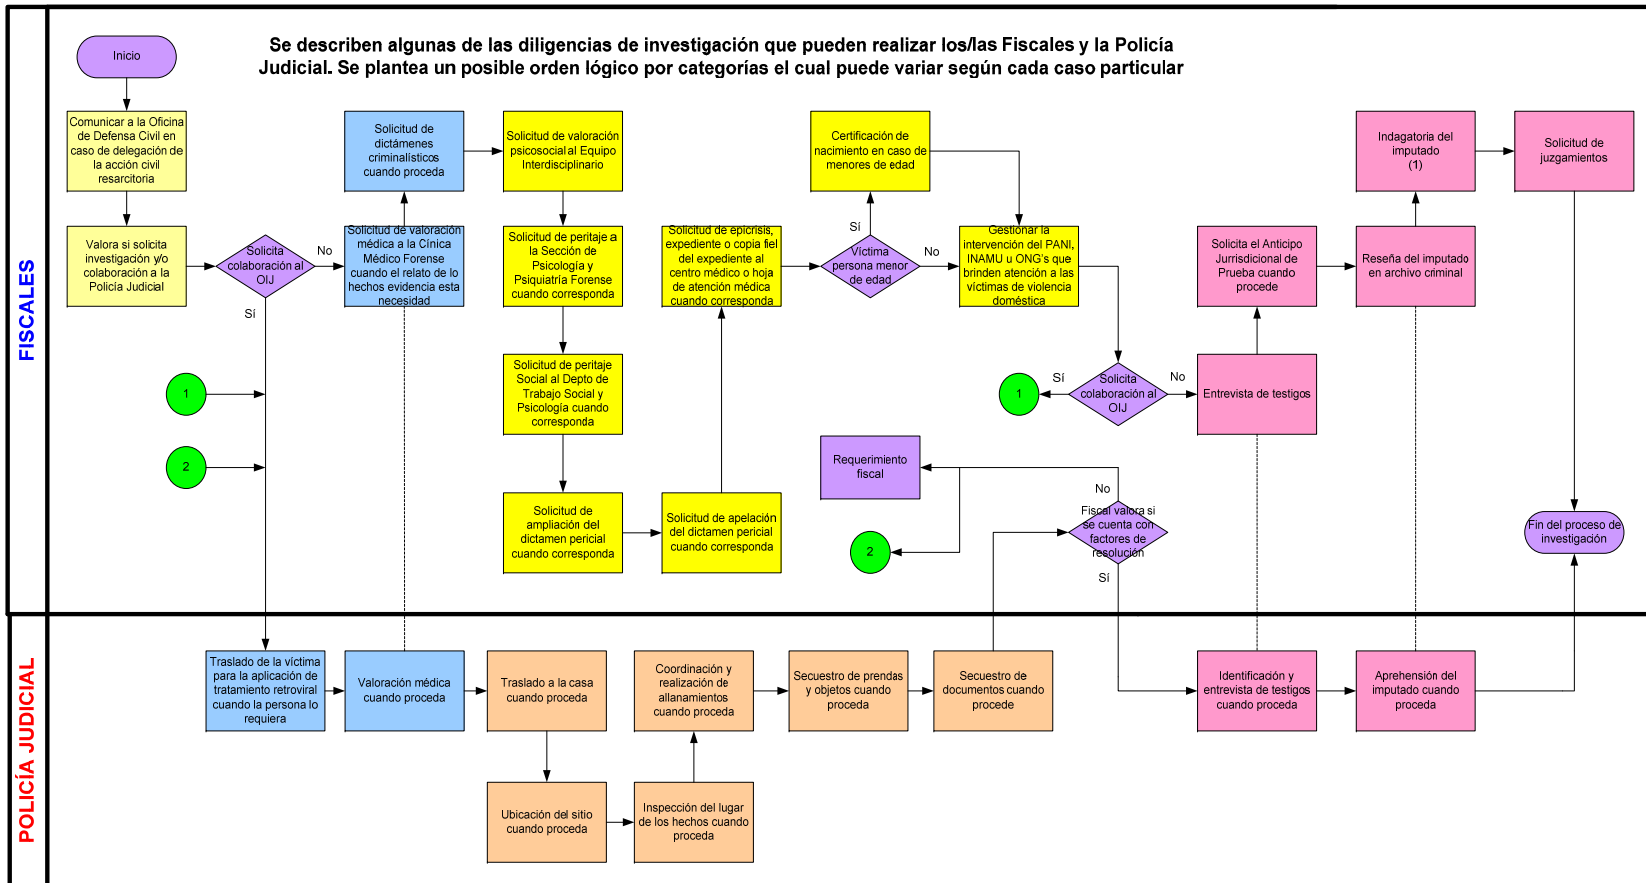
Se describen algunas de las diligencias de investigación que pueden realizar los/las Fiscales y la Policía Judicial. Se plantea un posible orden lógico por categorías el cual puede variar según cada caso particular

FISCALES

Inicio

Comunicar a la Oficina de Defensa Civil en caso de delegación de la acción civil resarcitoria

Valora si solicita investigación y/o colaboración a la Policía Judicial

Solicita colaboración al OIJ

No

Sí

1

2

Solicitud de dictámenes criminalísticos cuando proceda

Solicitud de valoración médica a la Clínica Médico Forense cuando el relato de lo hechos evidencia esta necesidad

Solicitud de valoración psicosocial al Equipo Interdisciplinario

Solicitud de peritaje a la Sección de Psicología y Psiquiatría Forense cuando corresponda

Solicitud de peritaje Social al Depto de Trabajo Social y Psicología cuando corresponda

Solicitud de ampliación del dictamen pericial cuando corresponda

Solicitud de apelación del dictamen pericial cuando corresponda

Solicitud de epicrisis, expediente o copia fiel del expediente al centro médico o hoja de atención médica cuando corresponda

Víctima persona menor de edad

Sí

No

Certificación de nacimiento en caso de menores de edad

Gestionar la intervención del PANI, INAMU u ONG's que brinden atención a las víctimas de violencia doméstica

Solicita colaboración al OIJ

Sí

No

1

Entrevista de testigos

Requerimiento fiscal

2

No

Fiscal valora si se cuenta con factores de resolución

Sí

Solicita el Anticipo Jurrisdicional de Prueba cuando procede

Reseña del imputado en archivo criminal

Indagatoria del imputado (1)

Solicitud de juzgamientos

Fin del proceso de investigación

POLICÍA JUDICIAL

Traslado de la víctima para la aplicación de tratamiento retroviral cuando la persona lo requiera

Valoración médica cuando proceda

Traslado a la casa cuando proceda

Ubicación del sitio cuando proceda

Inspección del lugar de los hechos cuando proceda

Coordinación y realización de allanamientos cuando proceda

Secuestro de prendas y objetos cuando proceda

Secuestro de documentos cuando procede

Identificación y entrevista de testigos cuando proceda

Aprehensión del imputado cuando proceda